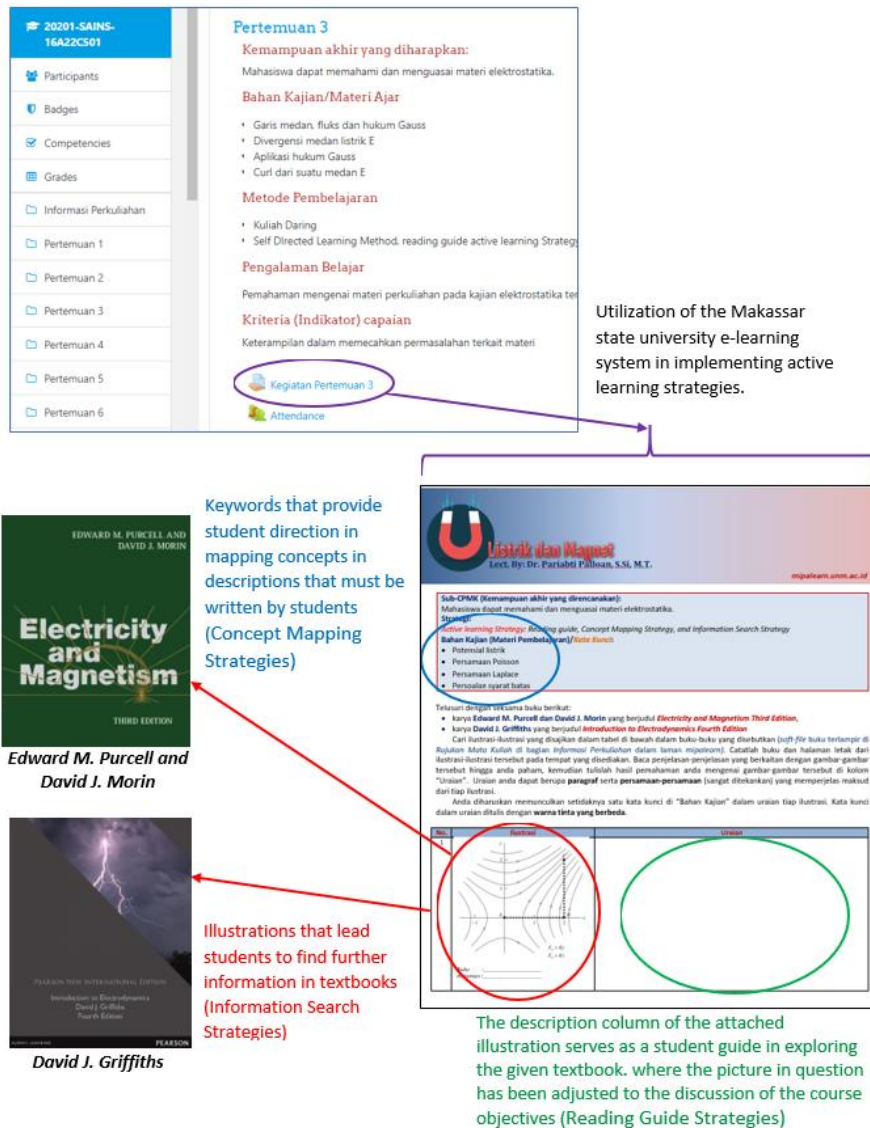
20201-SAINS-16A22C501

Participants

Badges

Competencies

Grades

Informasi Perkuliahan

Pertemuan 1

Pertemuan 2

Pertemuan 3

Pertemuan 4

Pertemuan 5

Pertemuan 6

Pertemuan 3

Kemampuan akhir yang diharapkan:

Mahasiswa dapat memahami dan menguasai materi elektrostatika.

Bahan Kajian/Materi Ajar

- Garis medan, fluks dan hukum Gauss
- Divergensi medan listrik E
- Aplikasi hukum Gauss
- Curl dari suatu medan E

Metode Pembelajaran

- Kuliah Daring
- Self Directed Learning Method, reading guide active learning Strateg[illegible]

Pengalaman Belajar

Pemahaman mengenai materi perkuliahan pada kajian elektrostatika te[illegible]

Kriteria (Indikator) capaian

Keterampilan dalam memecahkan permasalahan terkait materi

Kegiatan Pertemuan 3

Attendance

Utilization of the Makassar state university e-learning system in implementing active learning strategies.

Keywords that provide student direction in mapping concepts in descriptions that must be written by students (Concept Mapping Strategies)

EDWARD M. PURCELL AND DAVID J. MORIN

Electricity and Magnetism

THIRD EDITION

Edward M. Purcell and David J. Morin

PEARSON NEW INTERNATIONAL EDITION

Introduction to Electrodynamics David J. Griffiths Fourth Edition

PEARSON

David J. Griffiths

Illustrations that lead students to find further information in textbooks (Information Search Strategies)

Listrik dan Magnet

Lect. By: Dr. Pariabti Palloan, S.Si, M.T.

mipalearn.unm.ac.id

Sub-CPMK (Kemampuan akhir yang direncanakan):
Mahasiswa dapat memahami dan menguasai materi elektrostatika.
Strategi:
Active learning Strategy: Reading guide, Concept Mapping Strategy, and Information Search Strategy
Bahan Kajian (Materi Pembelajaran)/Kata Kunci
- Potensial listrik
- Persamaan Poisson
- Persamaan Laplace
- Persoalan syarat batas

Telusuri dengan seksama buku berikut:
- karya Edward M. Purcell dan David J. Morin yang berjudul Electricity and Magnetism Third Edition,
- karya David J. Griffiths yang berjudul Introduction to Electrodynamics Fourth Edition

Cari ilustrasi-ilustrasi yang disajikan dalam tabel di bawah dalam buku-buku yang disebutkan (soft-file buku terlampir di Rujukan Mata Kuliah di bagian Informasi Perkuliahan dalam laman mipalearn). Catatlah buku dan halaman letak dari ilustrasi-ilustrasi tersebut pada tempat yang disediakan. Baca penjelasan-penjelasan yang berkaitan dengan gambar-gambar tersebut hingga anda paham, kemudian tulislah hasil pemahaman anda mengenai gambar-gambar tersebut di kolom "Uraian". Uraian anda dapat berupa paragraf serta persamaan-persamaan (sangat ditekankan) yang memperjelas maksud dari tiap ilustrasi.

Anda diharuskan memunculkan setidaknya satu kata kunci di "Bahan Kajian" dalam uraian tiap ilustrasi. Kata kunci dalam uraian ditulis dengan warna tinta yang berbeda.

| No. | Ilustrasi | Uraian |
|---|---|---|
| 1 | Buku: ______ Halaman: ______ | |

The description column of the attached illustration serves as a student guide in exploring the given textbook. where the picture in question has been adjusted to the discussion of the course objectives (Reading Guide Strategies)